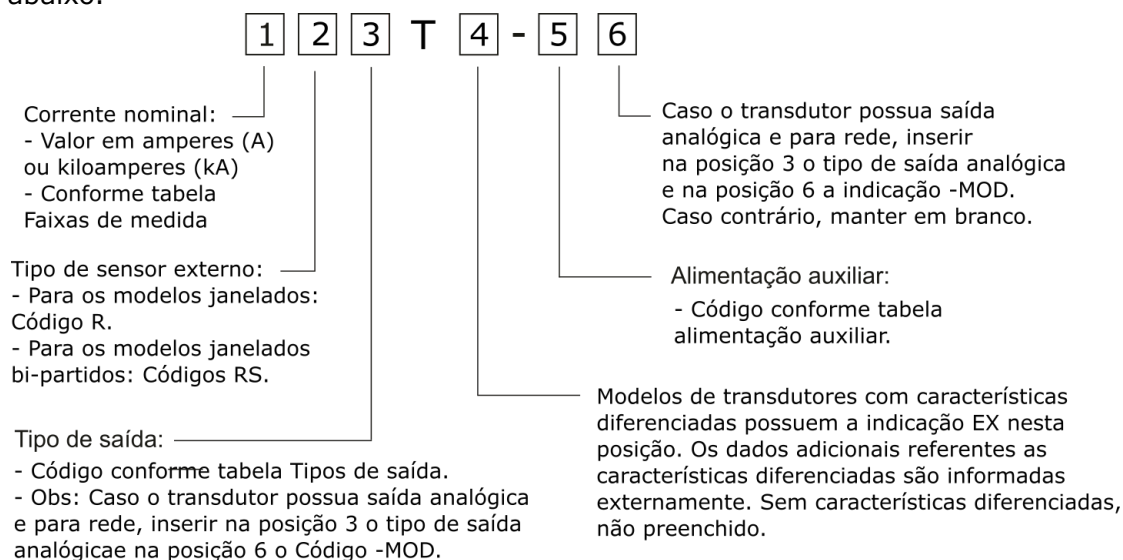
abaixo:

1 2 3 T 4 - 5 6

Caso o transdutor possua saída analógica e para rede, inserir na posição 3 o tipo de saída analógica e na posição 6 a indicação -MOD. Caso contrário, manter em branco.

Corrente nominal:
- Valor em amperes (A) ou kiloamperes (kA)
- Conforme tabela Faixas de medida

Tipo de sensor externo:
- Para os modelos janelados: Código R.
- Para os modelos janelados bi-partidos: Códigos RS.

Alimentação auxiliar:
- Código conforme tabela alimentação auxiliar.

Modelos de transdutores com características diferenciadas possuem a indicação EX nesta posição. Os dados adicionais referentes as características diferenciadas são informadas externamente. Sem características diferenciadas, não preenchido.

Tipo de saída:
- Código conforme tabela Tipos de saída.
- Obs: Caso o transdutor possua saída analógica e para rede, inserir na posição 3 o tipo de saída analógicae na posição 6 o Código -MOD.